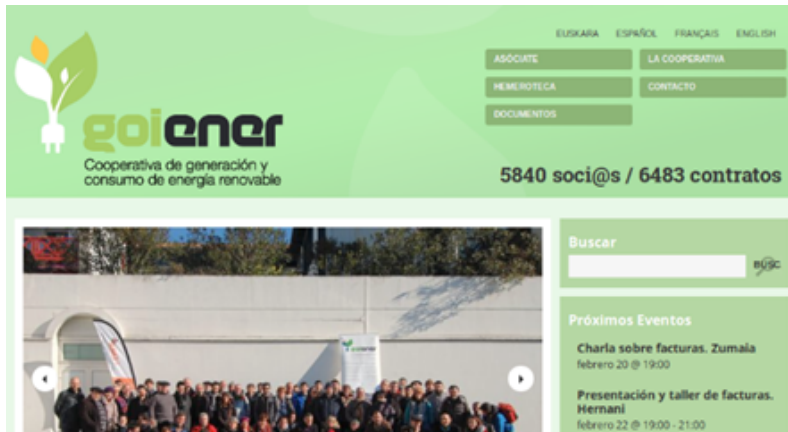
EUSKARA ESPAÑOL FRANÇAIS ENGLISH

ASÓCIATE
LA COOPERATIVA
HEMEROTECA
CONTACTO
DOCUMENTOS

goiener
Cooperativa de generación y consumo de energía renovable

5840 soci@s / 6483 contratos

Buscar
BUSC

Próximos Eventos
Charla sobre facturas. Zumaia
febrero 20 @ 19:00

Presentación y taller de facturas. Hernani
febrero 22 @ 19:00 - 21:00